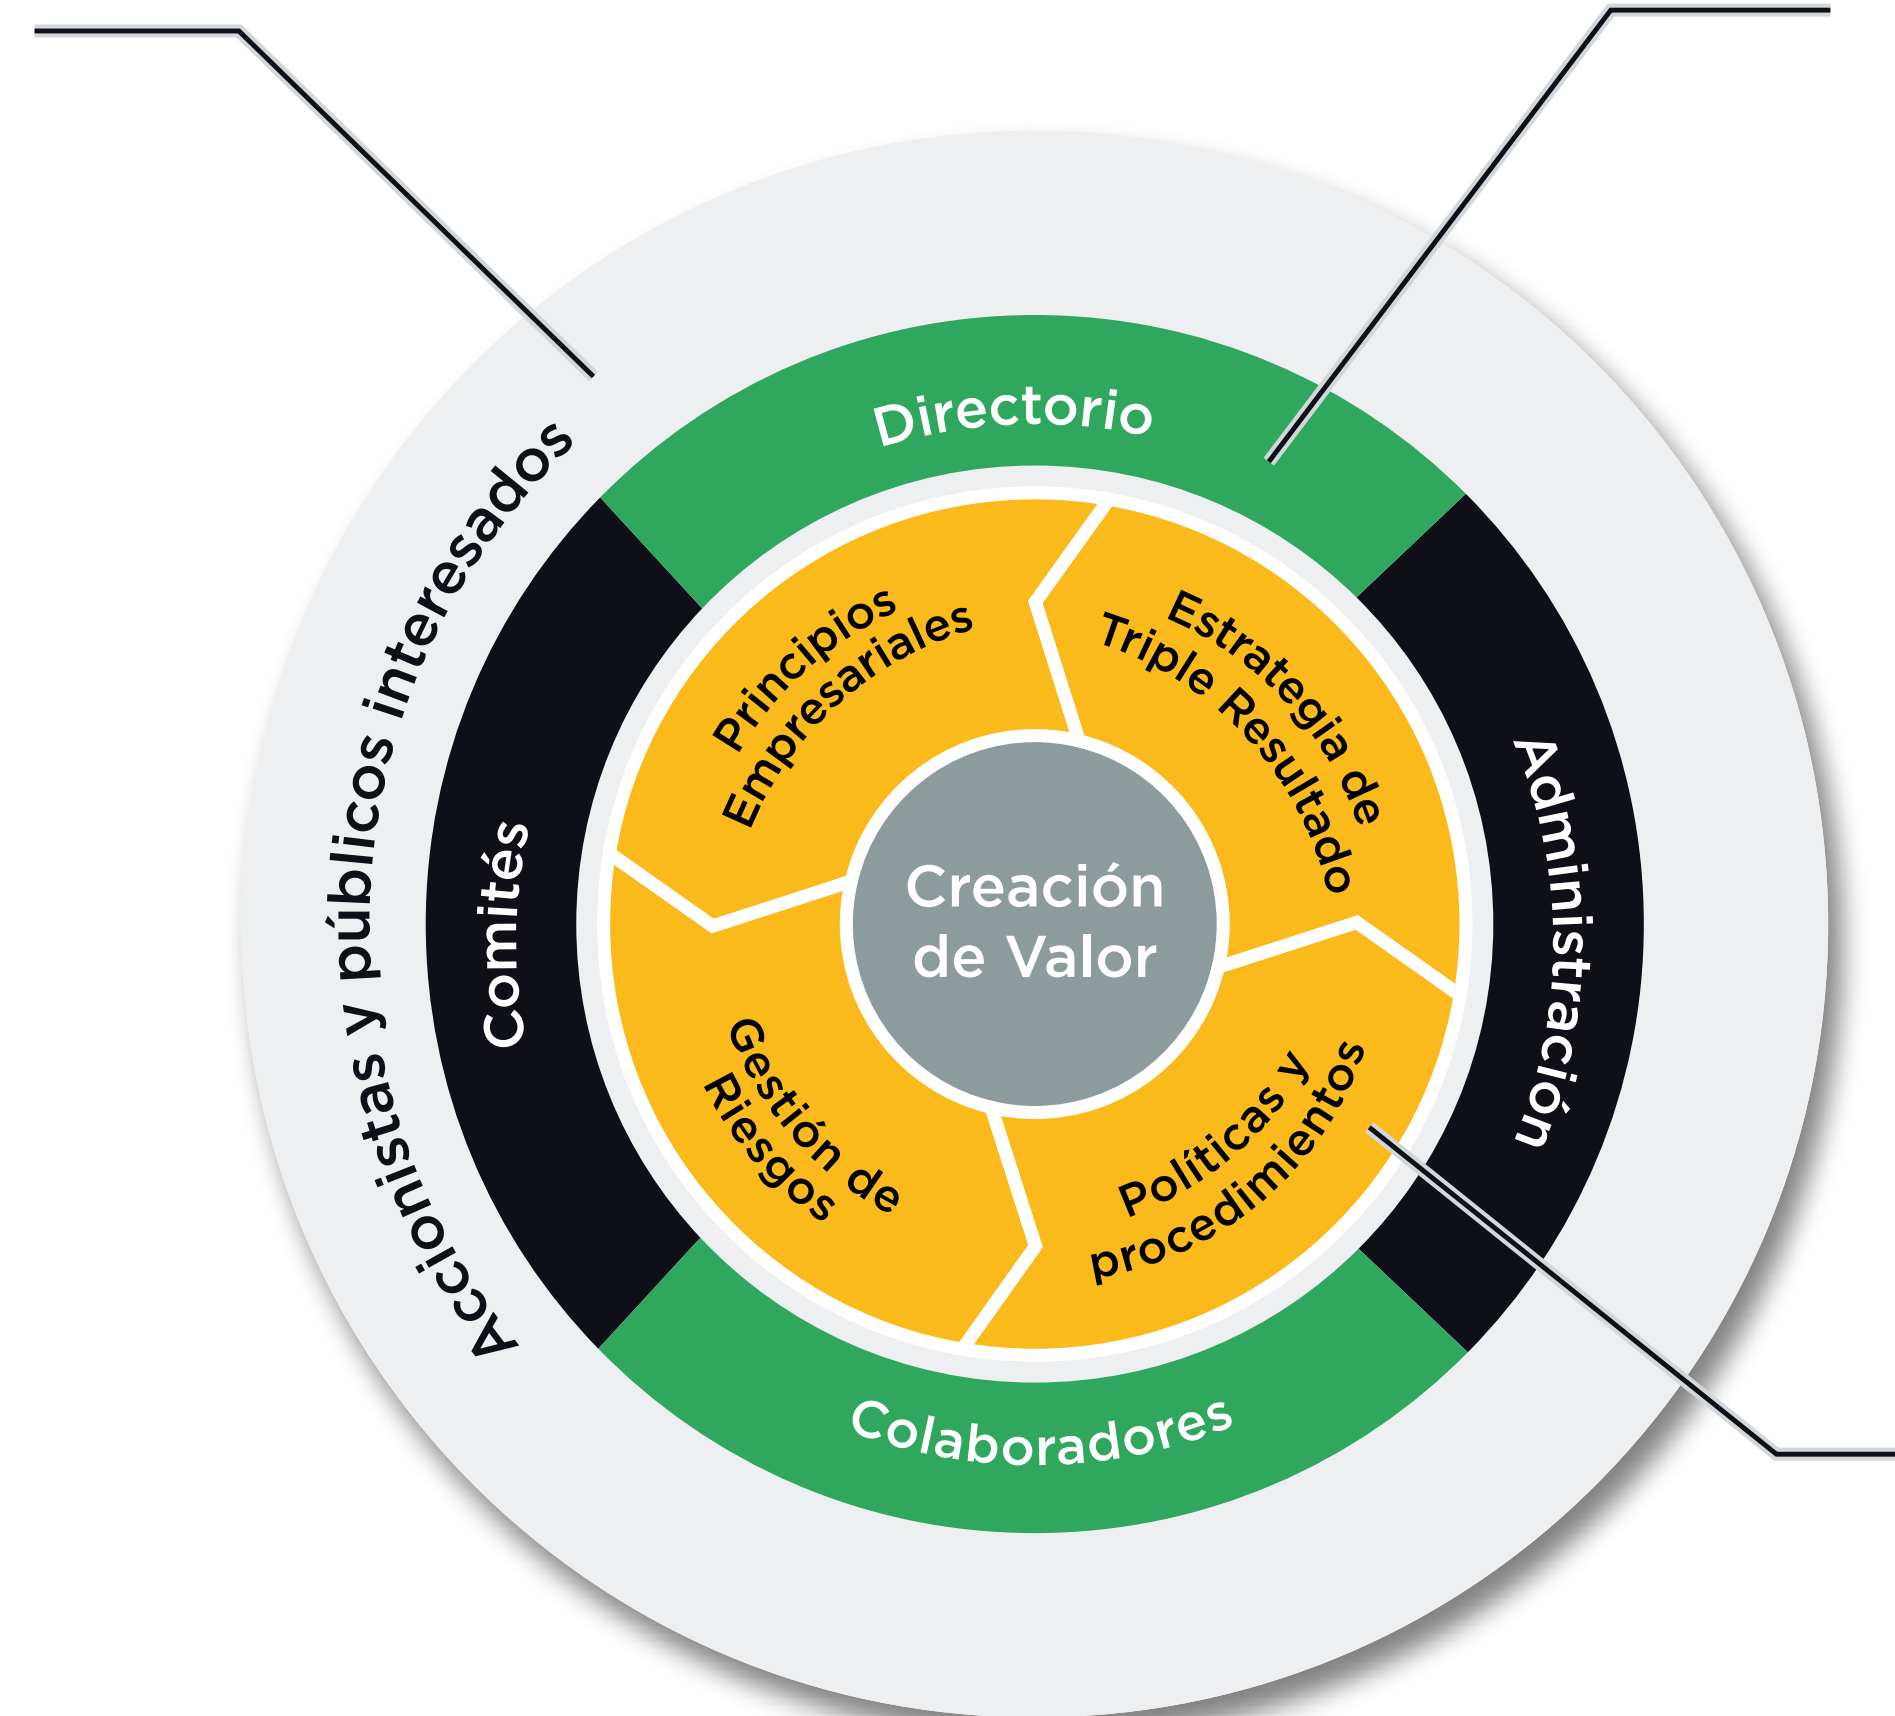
Accionistas y públicos interesados

Directorio

Comités

Administración

Colaboradores

Principios Empresariales

Estrategia de Triple Resultado

Gestión de Riesgos

Políticas y procedimientos

Creación de Valor